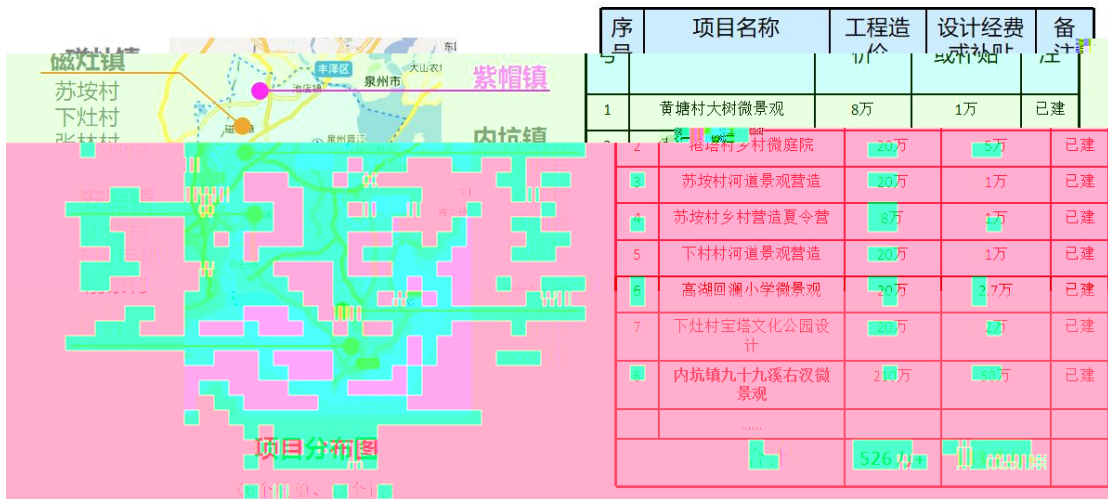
磁灶镇
苏垵村
下灶村
张林村

紫帽镇
内坑镇

丰泽区
泉州市
大山农
东
池店镇
磁
泉州晋江

项目分布图

| 序号 | 项目名称 | 工程造价 | 设计经费或补贴 | 备注 |
|---|---|---|---|---|
| 1 | 黄塘村大树微景观 | 8万 | 1万 | 已建 |
| 2 | 港塔村乡村微庭院 | 20万 | 5万 | 已建 |
| 3 | 苏垵村河道景观营造 | 20万 | 1万 | 已建 |
| 4 | 苏垵村乡村营造夏令营 | 8万 | 1万 | 已建 |
| 5 | 下村村河道景观营造 | 20万 | 1万 | 已建 |
| 6 | 高湖回澜小学微景观 | 20万 | 2.7万 | 已建 |
| 7 | 下灶村宝塔文化公园设计 | 20万 | 2万 | 已建 |
| 8 | 内坑镇九十九溪右汊微景观 | 210万 | 50万 | 已建 |
| | ...... | | | |
| | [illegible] | 526万+ | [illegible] | |